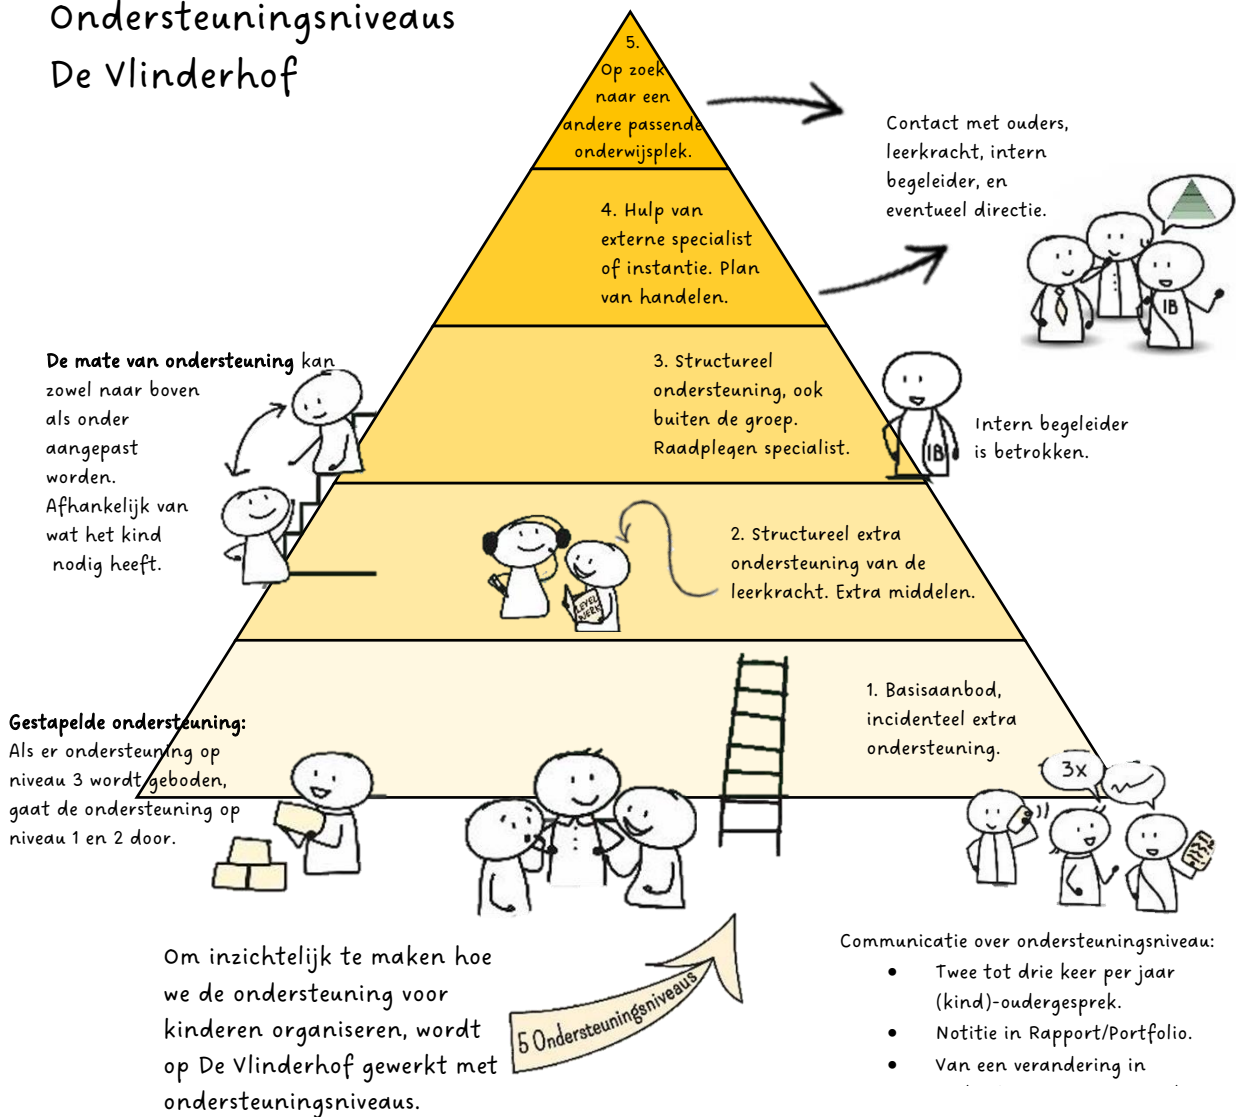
Ondersteuningsniveaus De Vlinderhof

5. Op zoek naar een andere passende onderwijsplek.

Contact met ouders, leerkracht, intern begeleider, en eventueel directie.

4. Hulp van externe specialist of instantie. Plan van handelen.

IB

**De mate van ondersteuning** kan zowel naar boven als onder aangepast worden. Afhankelijk van wat het kind nodig heeft.

3. Structureel ondersteuning, ook buiten de groep. Raadplegen specialist.

IB

Intern begeleider is betrokken.

2. Structureel extra ondersteuning van de leerkracht. Extra middelen.

LEVEL WERK

1. Basisaanbod, incidenteel extra ondersteuning.

**Gestapelde ondersteuning:** Als er ondersteuning op niveau 3 wordt geboden, gaat de ondersteuning op niveau 1 en 2 door.

3x

Om inzichtelijk te maken hoe we de ondersteuning voor kinderen organiseren, wordt op De Vlinderhof gewerkt met ondersteuningsniveaus.

5 Ondersteuningsniveaus

Communicatie over ondersteuningsniveau:
- Twee tot drie keer per jaar (kind)-oudergesprek.
- Notitie in Rapport/Portfolio.
- Van een verandering in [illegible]